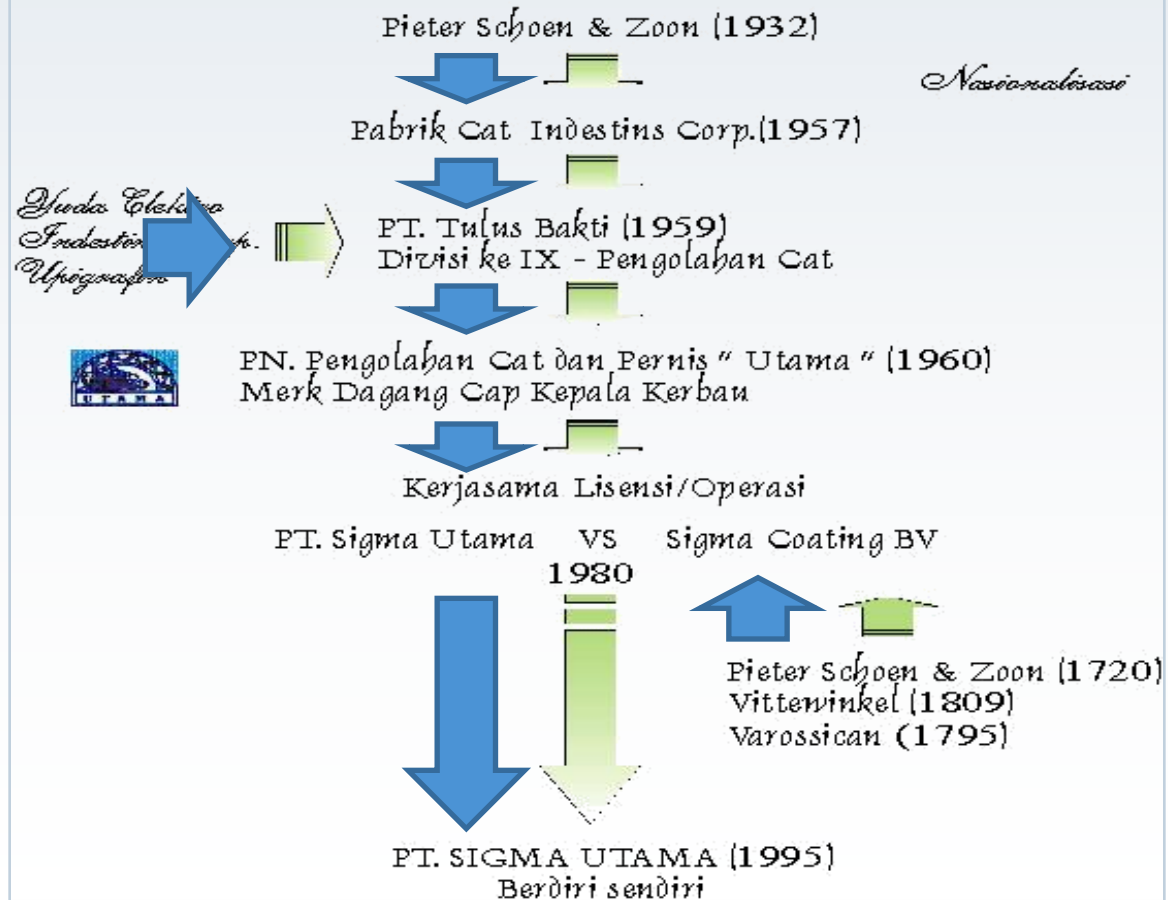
Pieter Schoen & Zoon (1932)

Nasionalisasi

Pabrik Cat Indestins Corp.(1957)

Yuda Elektro Indestins Corp. Upigrafin

PT. Tulus Bakti (1959)
Divisi ke IX - Pengolahan Cat

UTAMA

PN. Pengolahan Cat dan Pernis " Utama " (1960)
Merk Dagang Cap Kepala Kerbau

Kerjasama Lisensi/Operasi

PT. Sigma Utama VS Sigma Coating BV
1980

Pieter Schoen & Zoon (1720)
Vittewinkel (1809)
Varossican (1795)

PT. SIGMA UTAMA (1995)
Berdiri sendiri